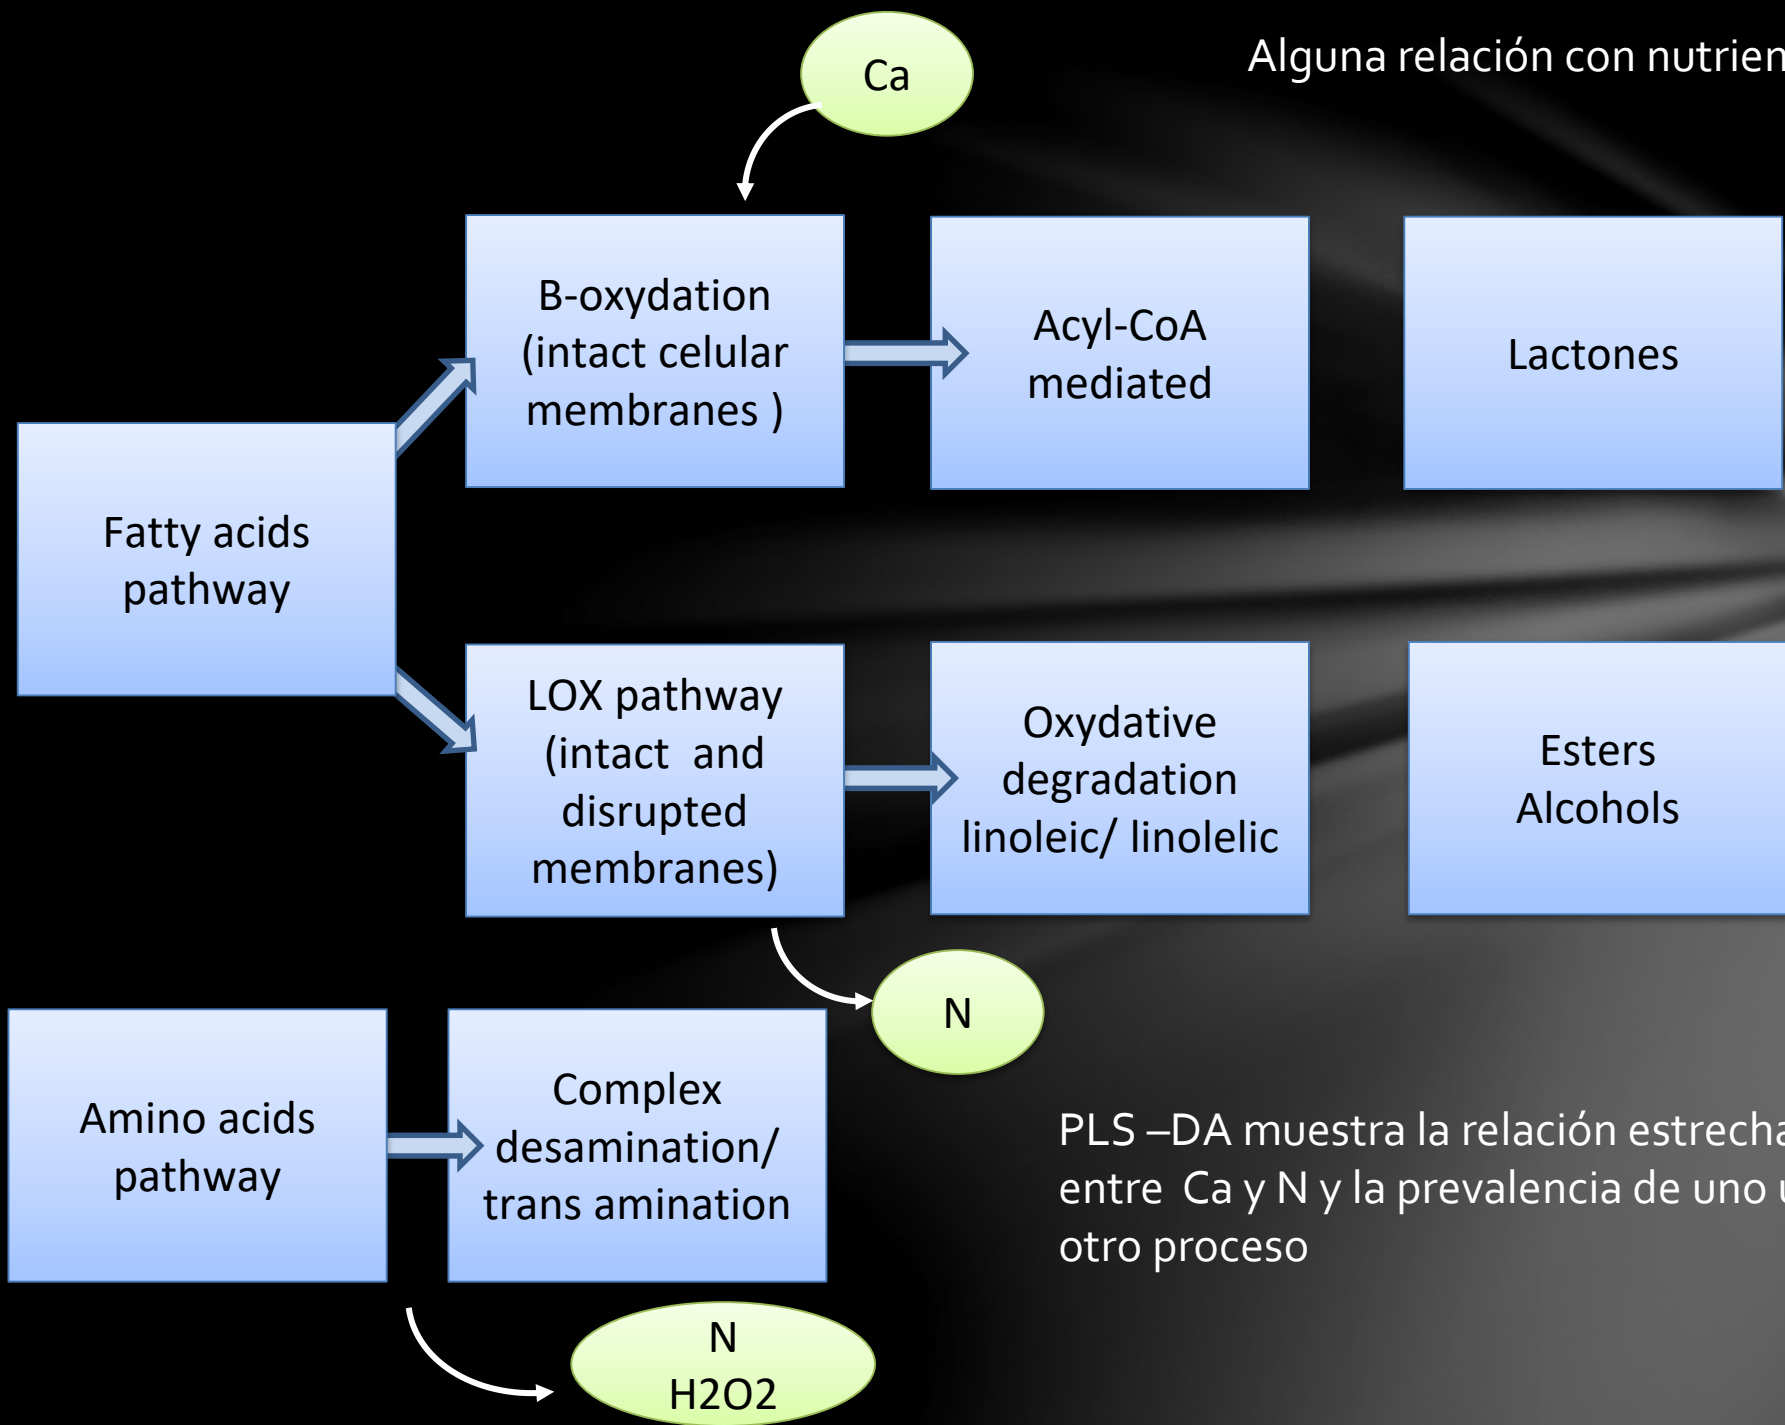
Alguna relación con nutrien

Ca

B-oxydation (intact celular membranes )

Acyl-CoA mediated

Lactones

Fatty acids pathway

LOX pathway (intact and disrupted membranes)

Oxydative degradation linoleic/ linolelic

Esters Alcohols

N

Amino acids pathway

Complex desamination/ trans amination

PLS –DA muestra la relación estrecha entre Ca y N y la prevalencia de uno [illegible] otro proceso

N
H2O2